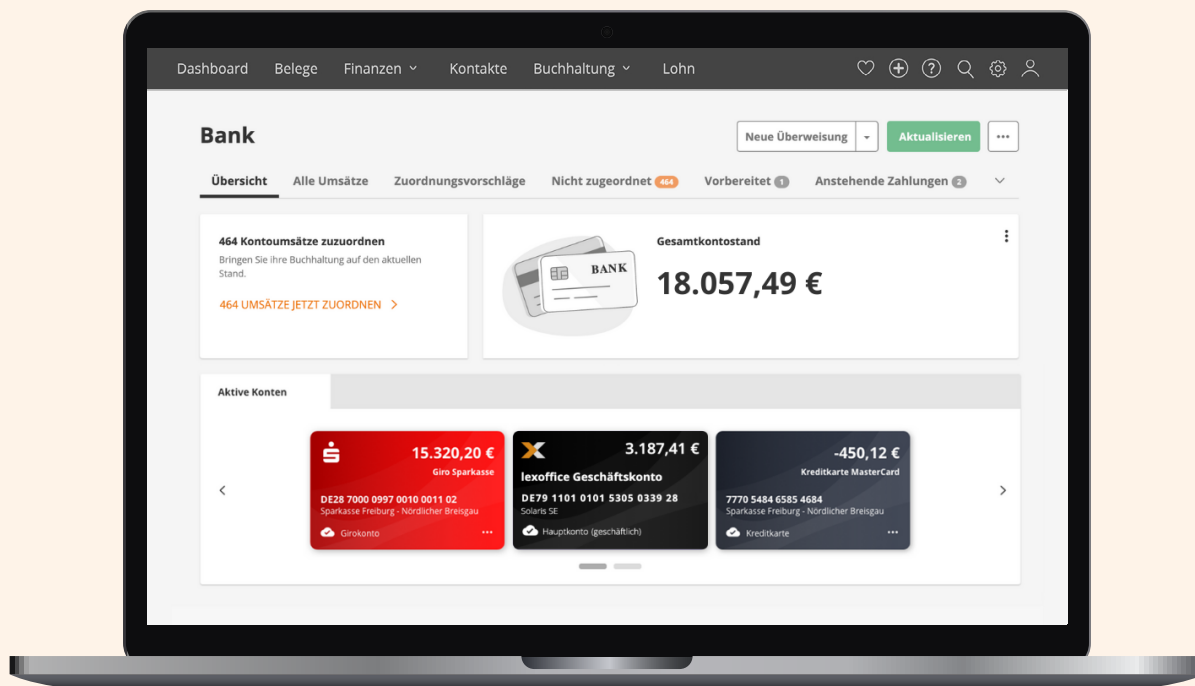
Dashboard Belege Finanzen Kontakte Buchhaltung Lohn

Bank

Neue Überweisung Aktualisieren ···

Übersicht Alle Umsätze Zuordnungsvorschläge Nicht zugeordnet 464 Vorbereitet 1 Anstehende Zahlungen 2

464 Kontoumsätze zuzuordnen

Bringen Sie ihre Buchhaltung auf den aktuellen Stand.

464 UMSÄTZE JETZT ZUORDNEN >

BANK

Gesamtkontostand

18.057,49 €

Aktive Konten

15.320,20 €
Giro Sparkasse
DE28 7000 0997 0010 0011 02
Sparkasse Freiburg - Nördlicher Breisgau
Girokonto ···

3.187,41 €
lexoffice Geschäftskonto
DE79 1101 0101 5305 0339 28
Solaris SE
Hauptkonto (geschäftlich)

-450,12 €
Kreditkarte MasterCard
7770 5484 6585 4684
Sparkasse Freiburg - Nördlicher Breisgau
Kreditkarte ···